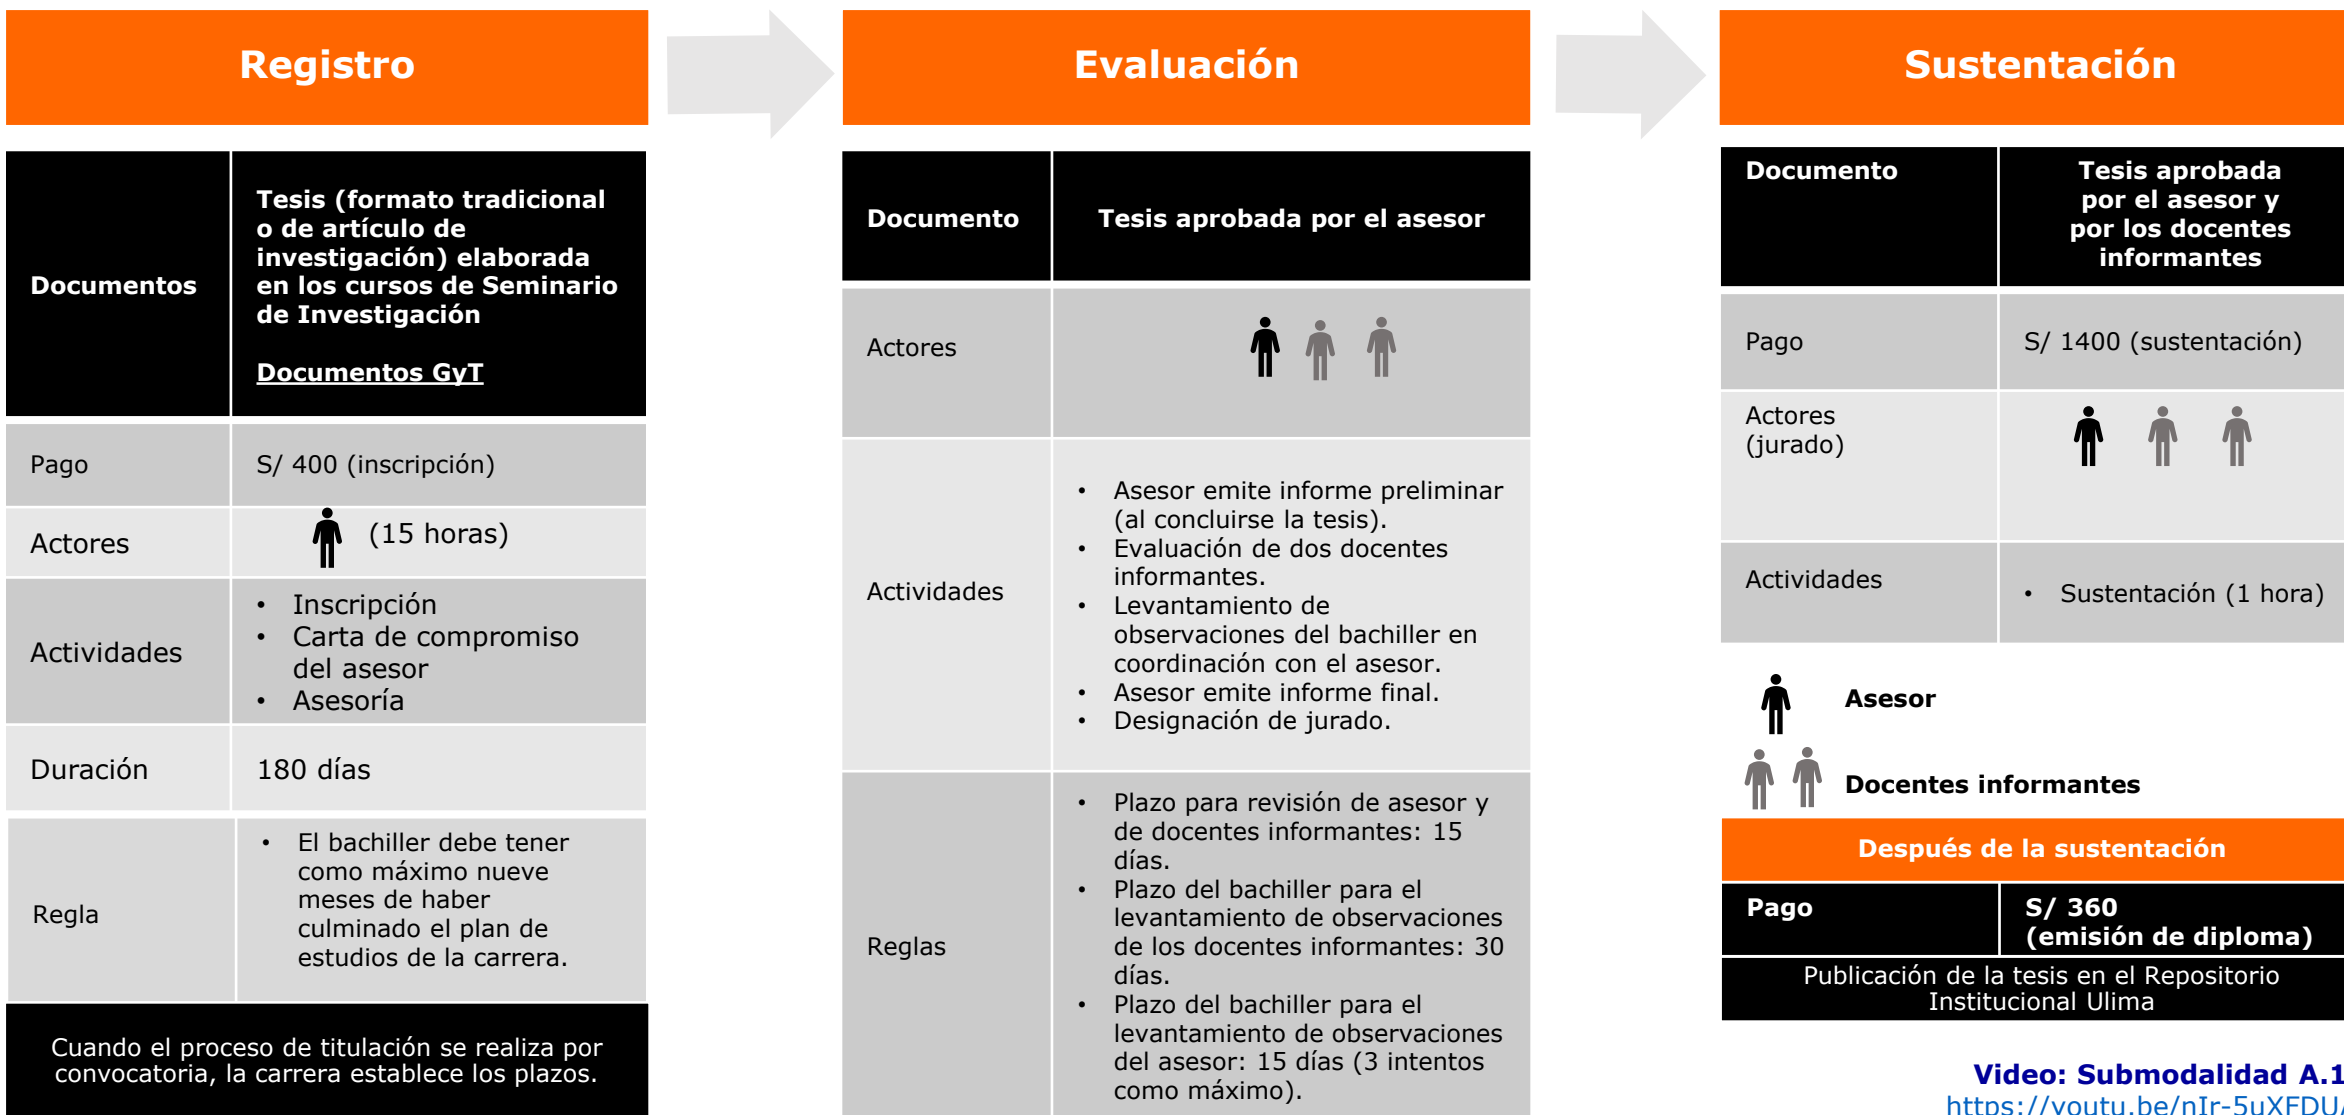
Registro

| Documentos | Tesis (formato tradicional o de artículo de investigación) elaborada en los cursos de Seminario de Investigación<br><br>Documentos GyT |
|---|---|
| Pago | S/ 400 (inscripción) |
| Actores | (15 horas) |
| Actividades | • Inscripción<br>• Carta de compromiso del asesor<br>• Asesoría |
| Duración | 180 días |
| Regla | • El bachiller debe tener como máximo nueve meses de haber culminado el plan de estudios de la carrera. |

Cuando el proceso de titulación se realiza por convocatoria, la carrera establece los plazos.

Evaluación

| Documento | Tesis aprobada por el asesor |
|---|---|
| Actores | |
| Actividades | • Asesor emite informe preliminar (al concluirse la tesis).<br>• Evaluación de dos docentes informantes.<br>• Levantamiento de observaciones del bachiller en coordinación con el asesor.<br>• Asesor emite informe final.<br>• Designación de jurado. |
| Reglas | • Plazo para revisión de asesor y de docentes informantes: 15 días.<br>• Plazo del bachiller para el levantamiento de observaciones de los docentes informantes: 30 días.<br>• Plazo del bachiller para el levantamiento de observaciones del asesor: 15 días (3 intentos como máximo). |

Sustentación

| Documento | Tesis aprobada por el asesor y por los docentes informantes |
|---|---|
| Pago | S/ 1400 (sustentación) |
| Actores (jurado) | |
| Actividades | • Sustentación (1 hora) |

Asesor

Docentes informantes

Después de la sustentación

| Pago | S/ 360 (emisión de diploma) |
|---|---|

Publicación de la tesis en el Repositorio Institucional Ulima

Video: Submodalidad A.1
https://youtu.be/nIr-5uXFDU